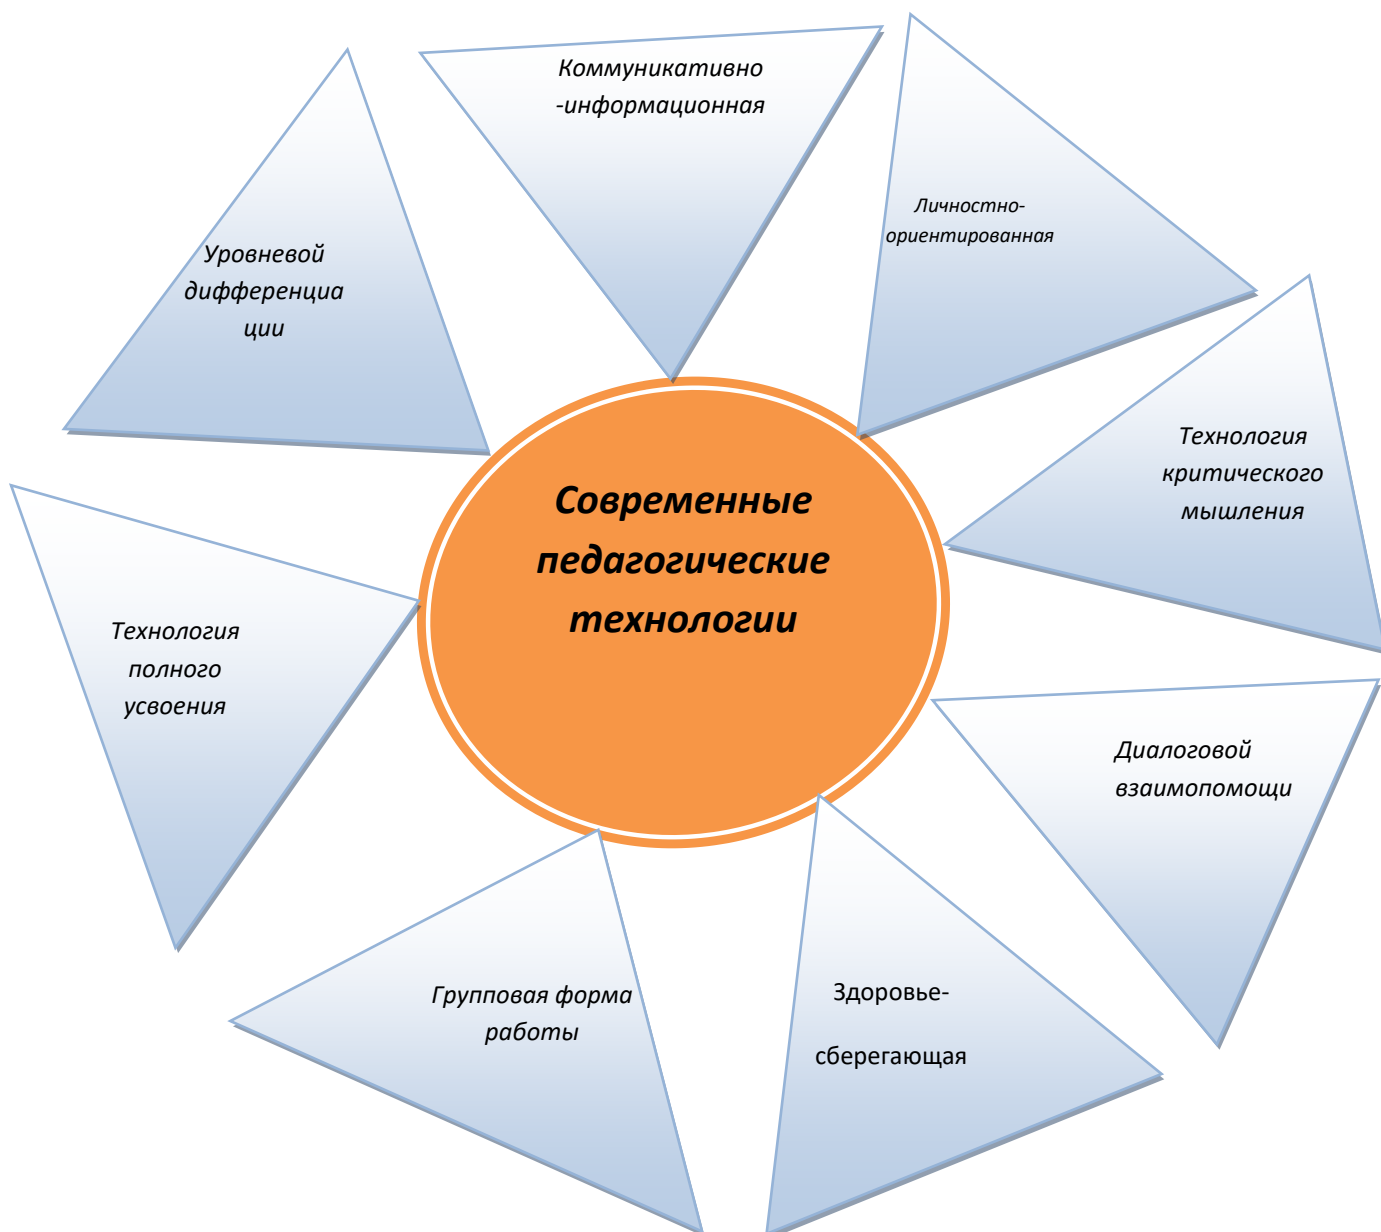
Современные педагогические технологии

Коммуникативно -информационная

Личностно-ориентированная

Технология критического мышления

Диалоговой взаимопомощи

Здоровье-

сберегающая

Групповая форма работы

Технология полного усвоения

Уровневой дифференциации